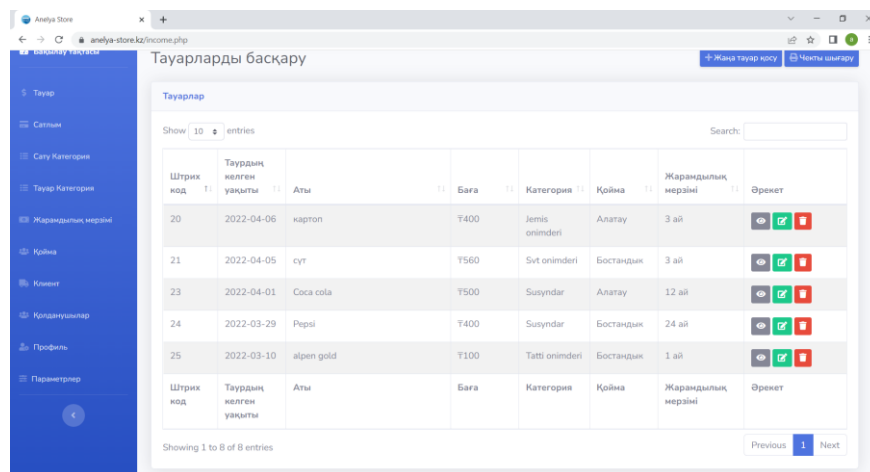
Anelya Store
anelya-store.kz/income.php

Басқару тақтасы
Тауар
Сатылым
Сату Категория
Тауар Категория
Жарамдылық мерзімі
Қойма
Клиент
Қолданушылар
Профиль
Параметрлер

Тауарларды басқару
+ Жаңа тауар қосу
Чекты шығару

Тауарлар

Show 10 entries
Search:

| Штрих код | Таурдың келген уақыты | Аты | Баға | Категория | Қойма | Жарамдылық мерзімі | Әрекет |
|---|---|---|---|---|---|---|---|
| 20 | 2022-04-06 | картоп | ₸400 | Jemis onimderi | Алатау | 3 ай | |
| 21 | 2022-04-05 | сут | ₸560 | Svt onimderi | Бостандык | 3 ай | |
| 23 | 2022-04-01 | Coca cola | ₸500 | Susyndar | Алатау | 12 ай | |
| 24 | 2022-03-29 | Pepsi | ₸400 | Susyndar | Бостандык | 24 ай | |
| 25 | 2022-03-10 | alpen gold | ₸100 | Tatti onimderi | Бостандык | 1 ай | |
| Штрих код | Таурдың келген уақыты | Аты | Баға | Категория | Қойма | Жарамдылық мерзімі | Әрекет |

Showing 1 to 8 of 8 entries
Previous 1 Next